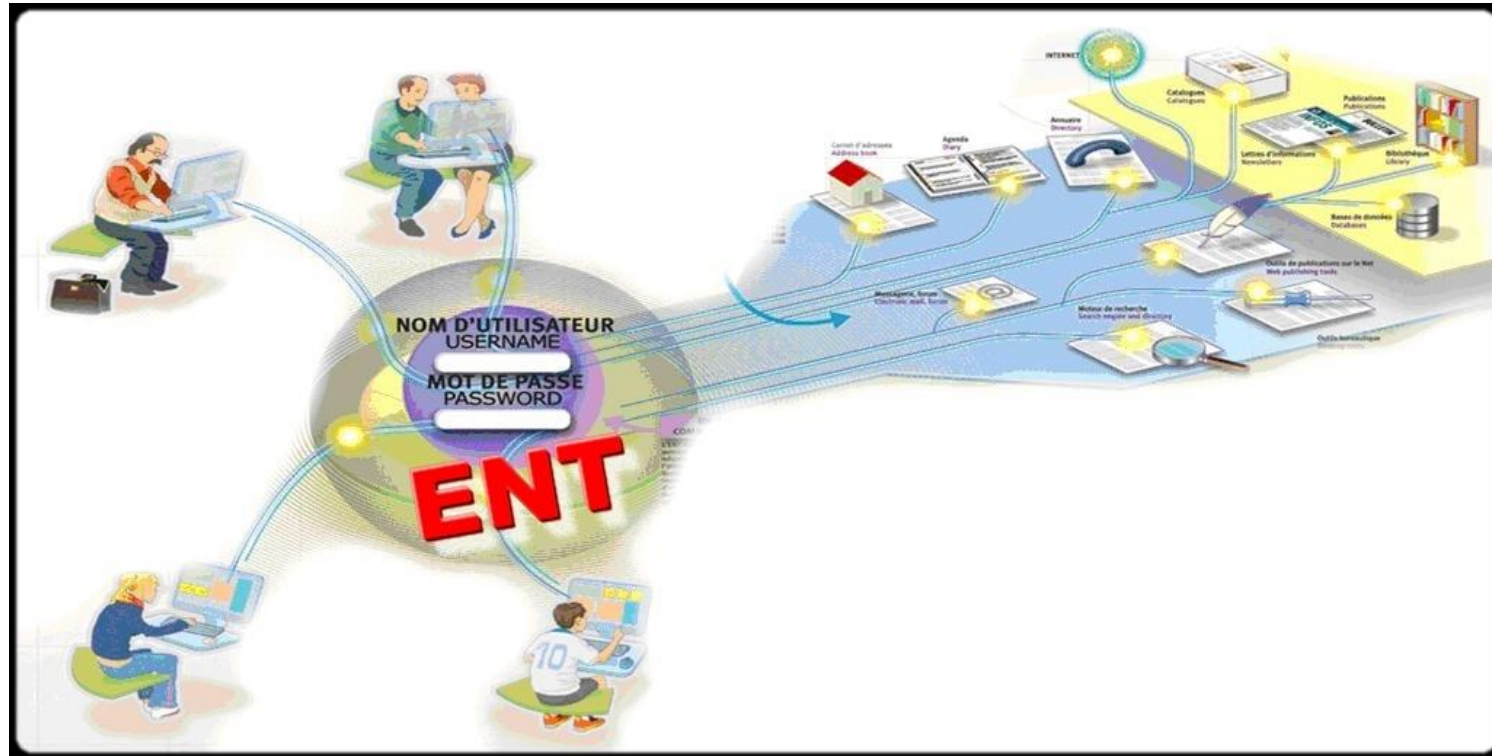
NOM D'UTILISATEUR
USERNAME
MOT DE PASSE
PASSWORD
ENT

INTERNET
Catalogues
Catalogues
Publications
Publications
Carnet d'adresses
Address book
Agenda
Diary
Annuaire
Directory
Lettres d'informations
Newsletters
Bibliothèque
Library
Bases de données
Databases
Messagerie, forum
Electronic mail, forum
Outils de publications sur le Net
Web publishing tools
Moteur de recherche
Search engine and directory
Outils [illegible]
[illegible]
10